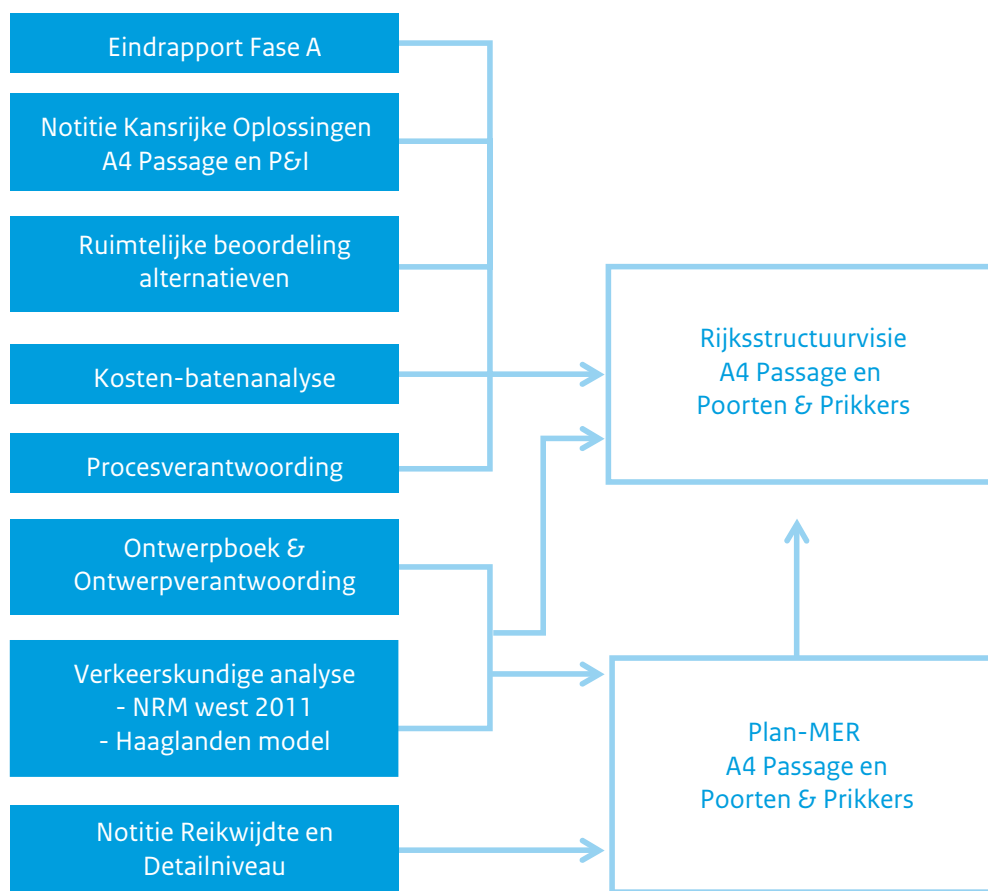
Eindrapport Fase A

Notitie Kansrijke Oplossingen A4 Passage en P&I

Ruimtelijke beoordeling alternatieven

Kosten-batenanalyse

Procesverantwoording

Ontwerpboek & Ontwerpverantwoording

Verkeerskundige analyse
- NRM west 2011
- Haaglanden model

Notitie Reikwijdte en Detailniveau

Rijksstructuurvisie A4 Passage en Poorten & Prikkers

Plan-MER A4 Passage en Poorten & Prikkers